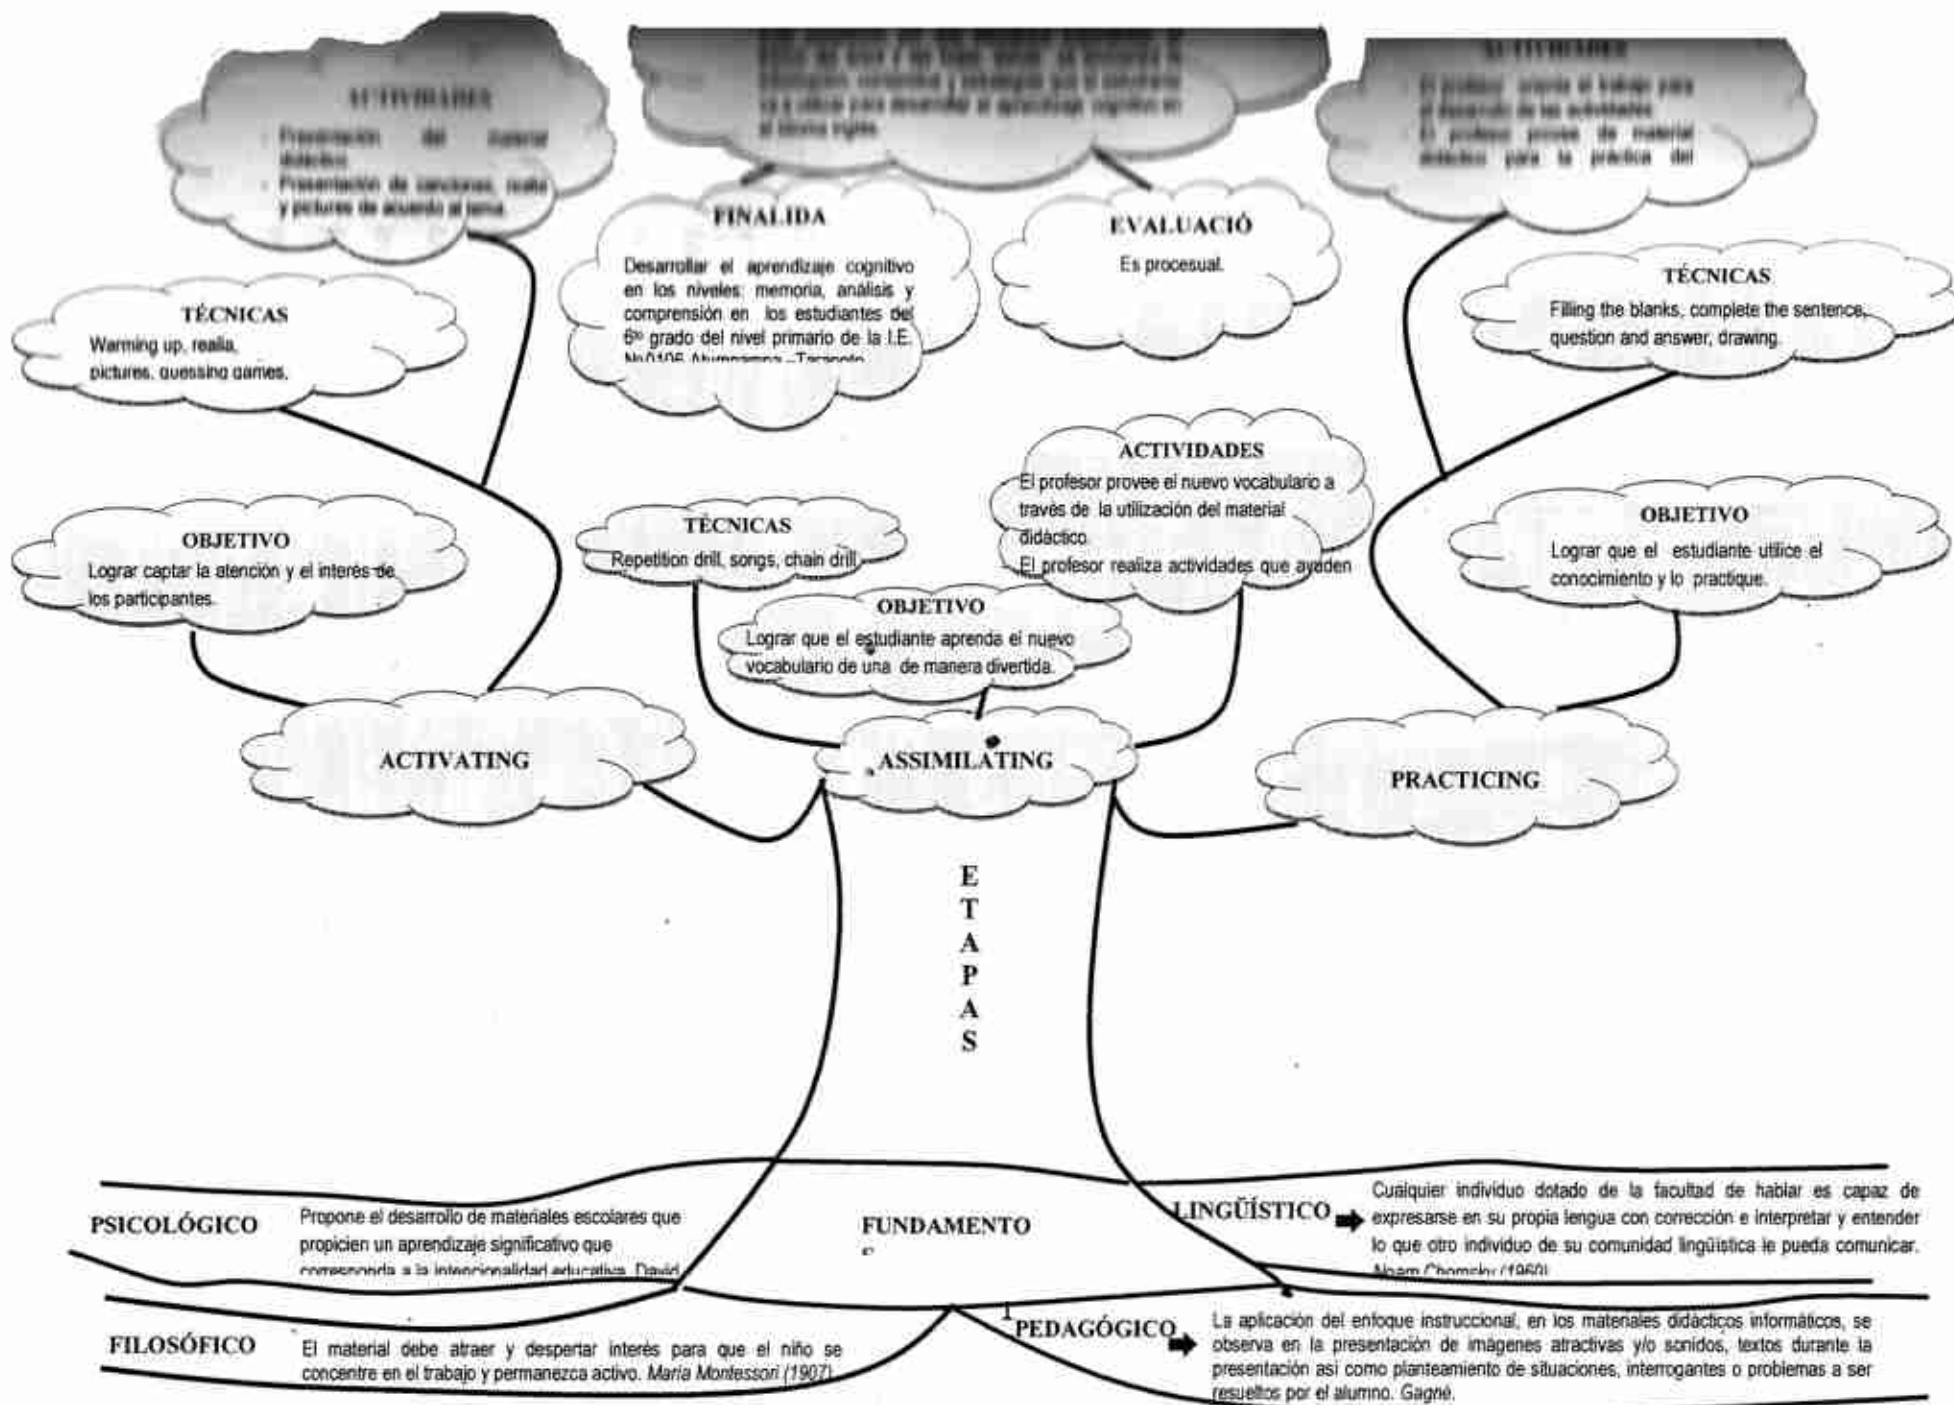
ACTIVIDADES
- Presentación del material didáctico
- Presentación de canciones, realia y pictures de acuerdo al tema

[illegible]

ACTIVIDADES
- El profesor orienta el trabajo para el desarrollo de las actividades
- El profesor provee de material didáctico para la práctica del

FINALIDA
Desarrollar el aprendizaje cognitivo en los niveles: memoria, análisis y comprensión en los estudiantes del 6to grado del nivel primario de la I.E. N°0106 Atumpampa –Tarapoto

EVALUACIÓ
Es procesual.

TÉCNICAS
Warming up, realia, pictures, guessing games.

TÉCNICAS
Filling the blanks, complete the sentence, question and answer, drawing.

ACTIVIDADES
El profesor provee el nuevo vocabulario a través de la utilización del material didáctico.
El profesor realiza actividades que ayuden

TÉCNICAS
Repetition drill, songs, chain drill

OBJETIVO
Lograr captar la atención y el interés de los participantes.

OBJETIVO
Lograr que el estudiante utilice el conocimiento y lo practique.

OBJETIVO
Lograr que el estudiante aprenda el nuevo vocabulario de una de manera divertida.

ACTIVATING

ASSIMILATING

PRACTICING

ETAPAS

PSICOLÓGICO
Propone el desarrollo de materiales escolares que propicien un aprendizaje significativo que corresponda a la intencionalidad educativa. David

FUNDAMENTOS

LINGÜÍSTICO
Cualquier individuo dotado de la facultad de hablar es capaz de expresarse en su propia lengua con corrección e interpretar y entender lo que otro individuo de su comunidad lingüística le pueda comunicar. Noam Chomsky (1960)

FILOSÓFICO
El material debe atraer y despertar interés para que el niño se concentre en el trabajo y permanezca activo. María Montessori (1907)

PEDAGÓGICO
La aplicación del enfoque instruccional, en los materiales didácticos informáticos, se observa en la presentación de imágenes atractivas y/o sonidos, textos durante la presentación así como planteamiento de situaciones, interrogantes o problemas a ser resueltos por el alumno. Gagné.